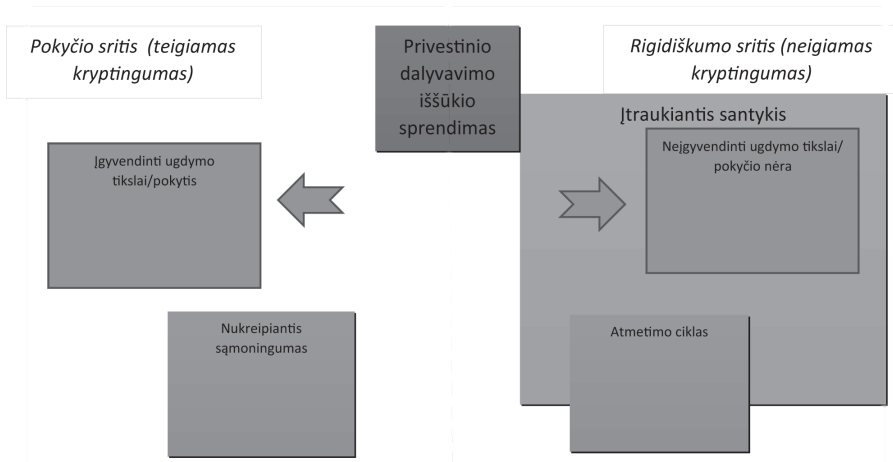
Pokyčio sritis (teigiamas kryptingumas)

Privestinio dalyvavimo iššūkio sprendimas

Rigidiškumo sritis (neigiamas kryptingumas)

Įtraukiantis santykis

Įgyvendinti ugdymo tikslai/pokytis

Neįgyvendinti ugdymo tikslai/ pokyčio nėra

Nukreipiantis sąmoningumas

Atmetimo ciklas